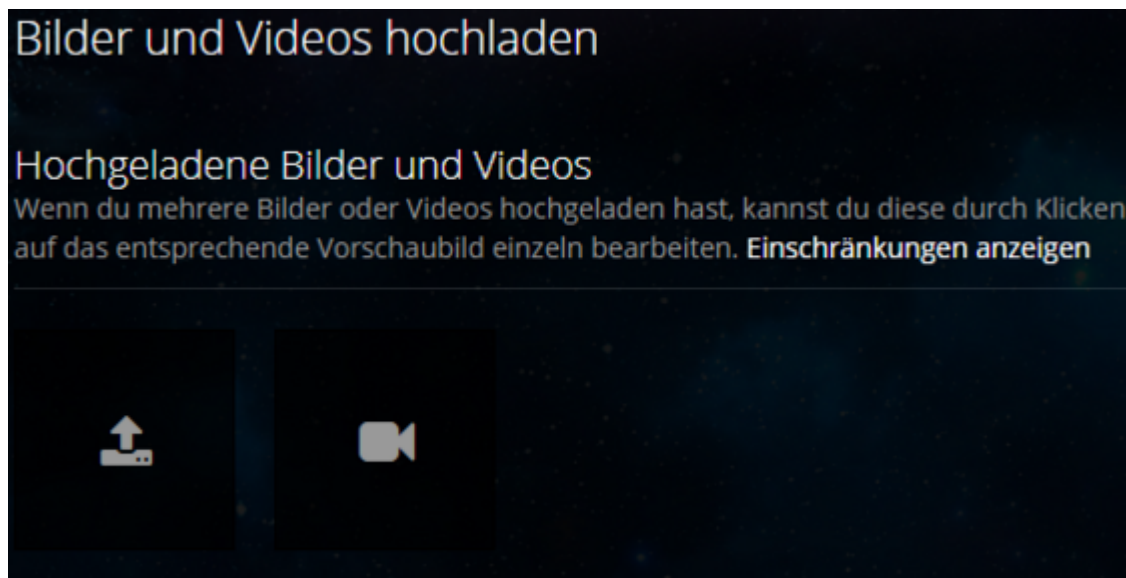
Bilder und Videos hochladen

Hochgeladene Bilder und Videos
Wenn du mehrere Bilder oder Videos hochgeladen hast, kannst du diese durch Klicken auf das entsprechende Vorschaubild einzeln bearbeiten. Einschränkungen anzeigen